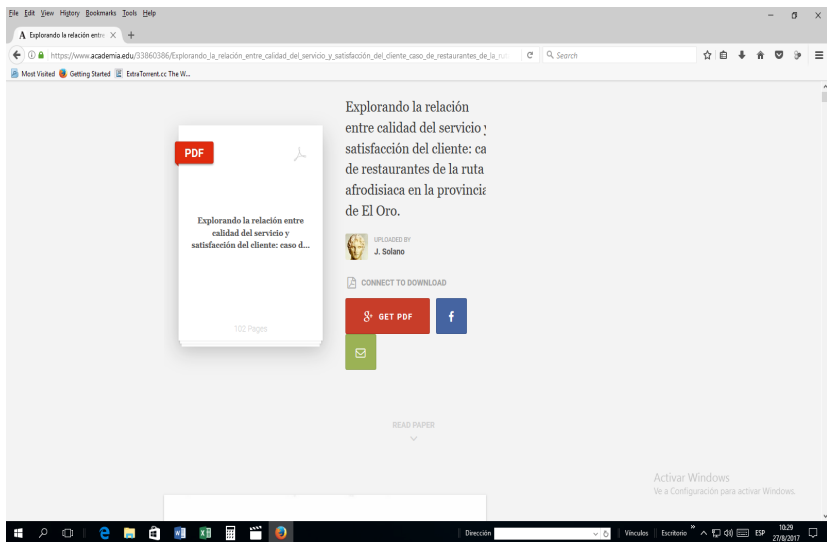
File Edit View History Bookmarks Tools Help

A Explorando la relación entre ×

+

https://www.academia.edu/33860386/Explorando_la_relación_entre_calidad_del_servicio_y_satisfacción_del_cliente_caso_de_restaurantes_de_la_ruta

Search

Most Visited Getting Started ExtraTorrent.cc The W...

PDF

Explorando la relación entre calidad del servicio y satisfacción del cliente: caso d...

102 Pages

Explorando la relación entre calidad del servicio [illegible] satisfacción del cliente: ca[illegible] de restaurantes de la ruta afrodisiaca en la provincia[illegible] de El Oro.

UPLOADED BY
J. Solano

CONNECT TO DOWNLOAD

GET PDF

f

READ PAPER

Activar Windows
Ve a Configuración para activar Windows.

Dirección

Vínculos Escritorio

ESP 10:29 27/8/2017